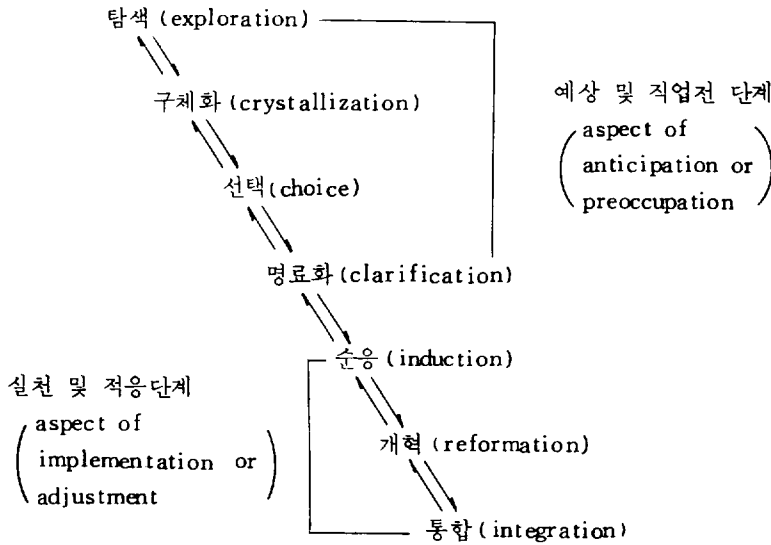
탐색 (exploration)

구체화 (crystallization)

선택 (choice)

명료화 (clarification)

예상 및 직업전 단계

(aspect of anticipation or preoccupation)

순응 (induction)

개혁 (reformation)

통합 (integration)

실천 및 적응단계

(aspect of implementation or adjustment)